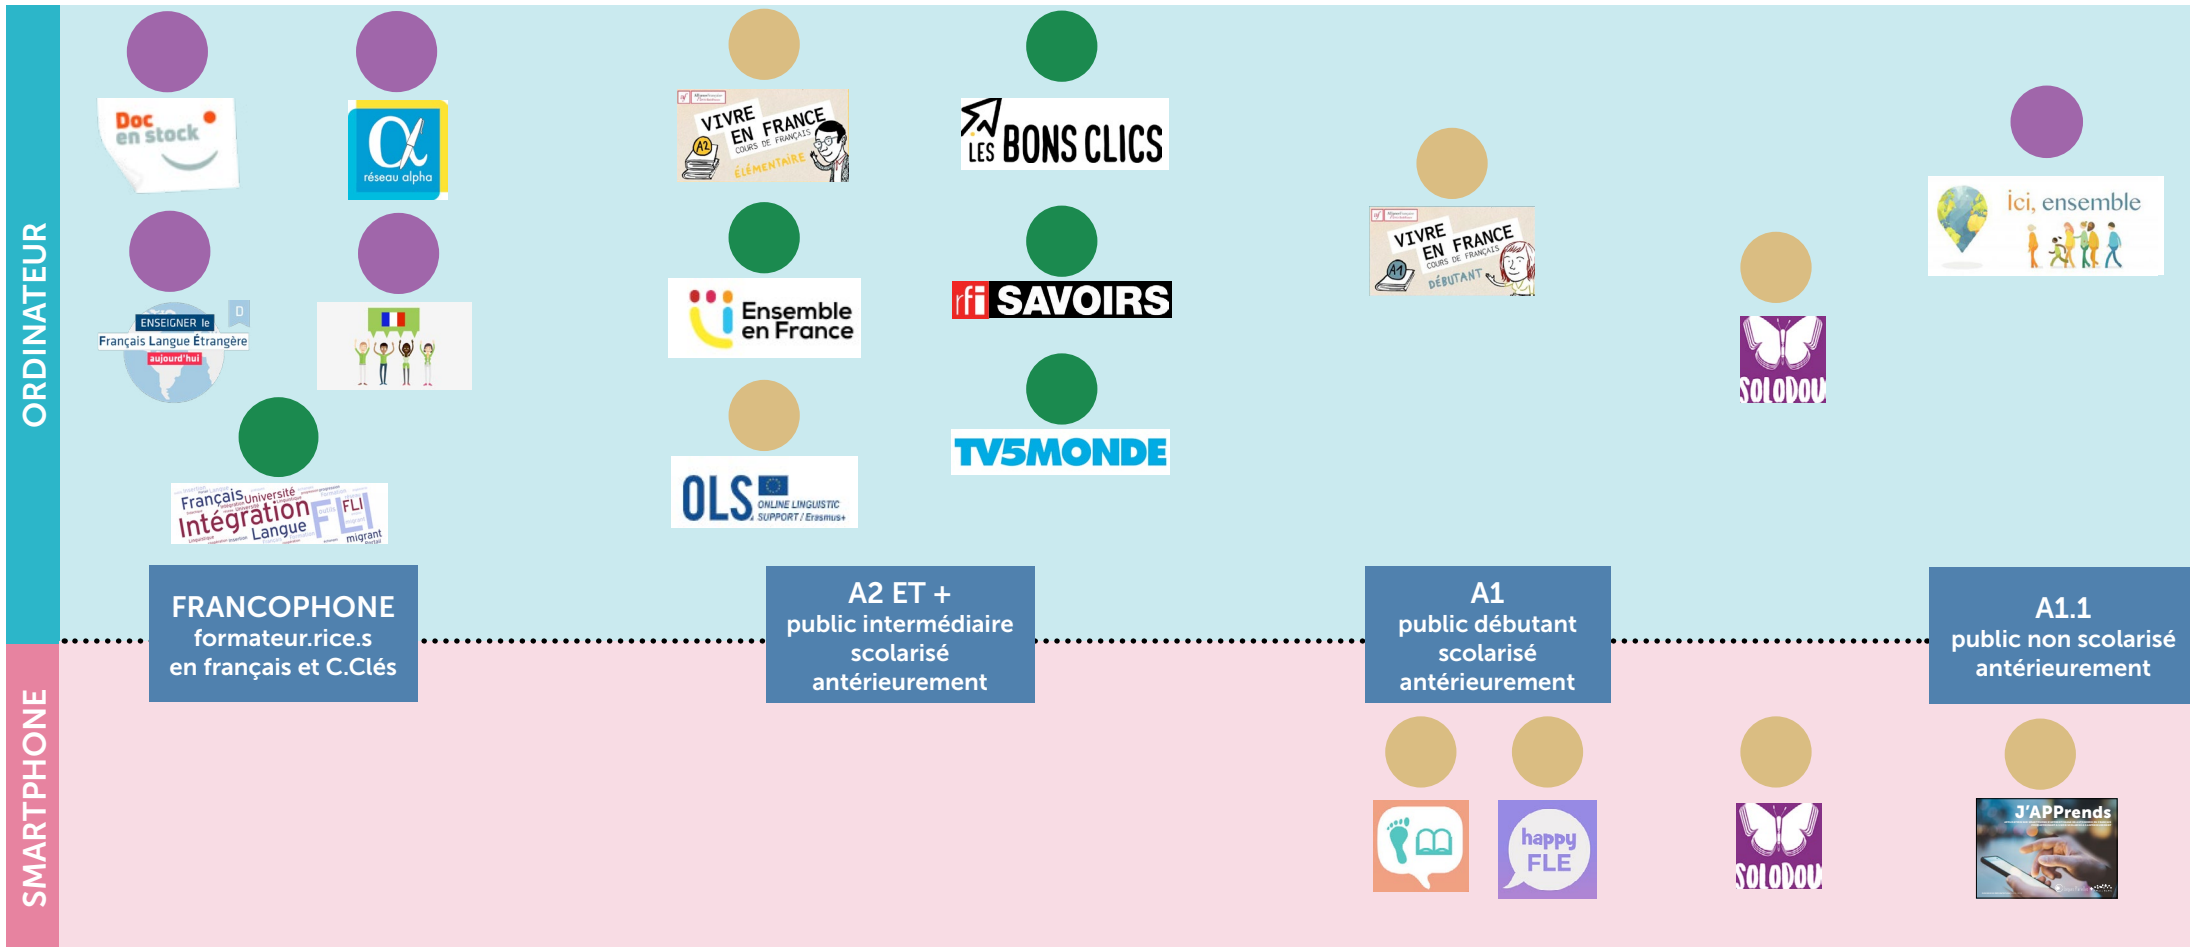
ORDINATEUR

Doc en stock

réseau alpha

ENSEIGNER le Français Langue Étrangère aujourd'hui

Français Université Intégration FLI Langue migrant

VIVRE EN FRANCE COURS DE FRANÇAIS A2 ÉLÉMENTAIRE

Ensemble en France

OLS ONLINE LINGUISTIC SUPPORT / Erasmus+

LES BONS CLICS

rfi SAVOIRS

TV5MONDE

VIVRE EN FRANCE COURS DE FRANÇAIS A1 DÉBUTANT

SOLODOU

Ici, ensemble

FRANCOPHONE
formateur.rice.s
en français et C.Clés

A2 ET +
public intermédiaire
scolarisé
antérieurement

A1
public débutant
scolarisé
antérieurement

A1.1
public non scolarisé
antérieurement

SMARTPHONE

happy FLE

SOLODOU

J'APPrends